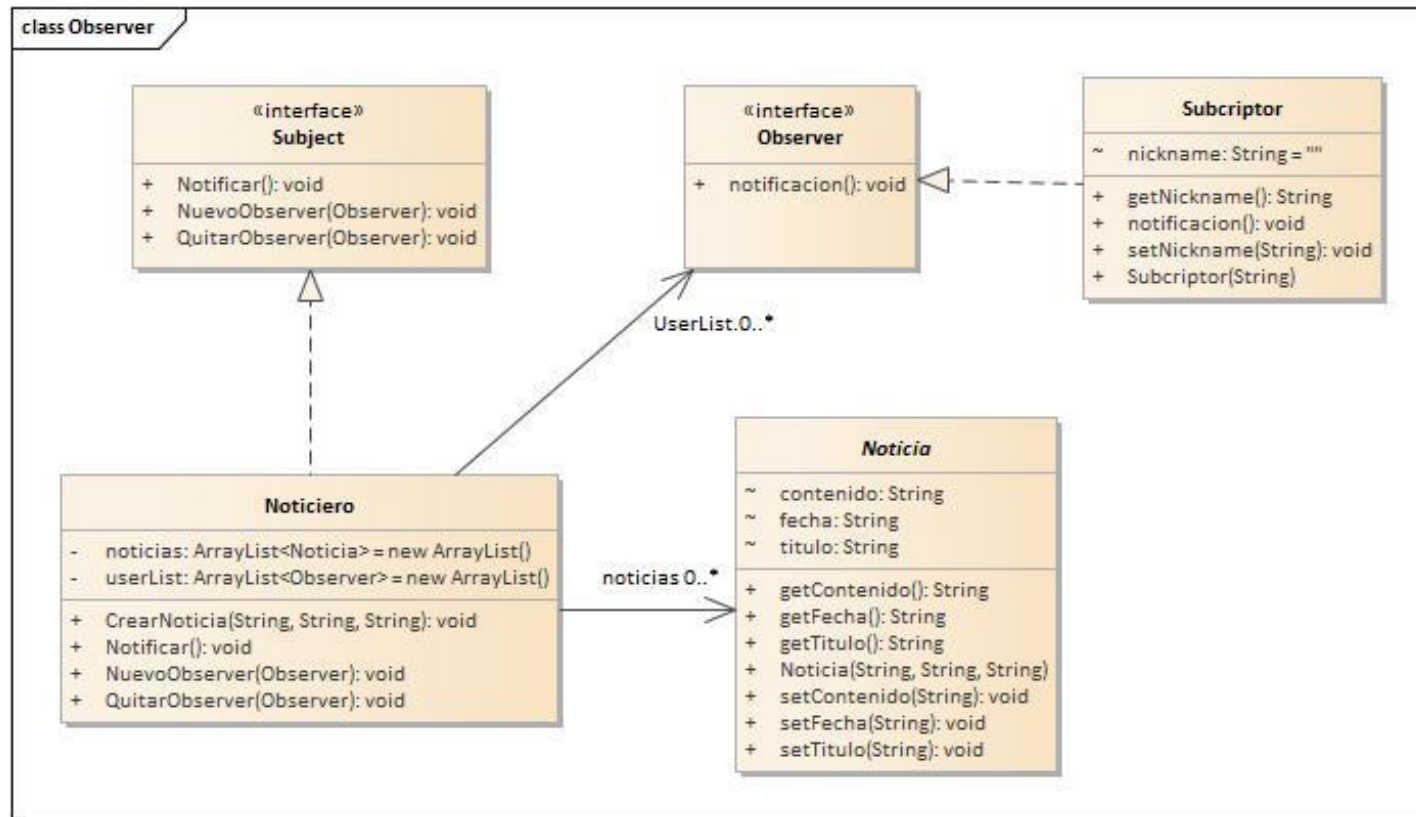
class Observer

«interface»
Subject

+ Notificar(): void
+ NuevoObserver(Observer): void
+ QuitarObserver(Observer): void

«interface»
Observer

+ notificacion(): void

Subcriptor

~ nickname: String = ""

+ getNickname(): String
+ notificacion(): void
+ setNickname(String): void
+ Subcriptor(String)

UserList.0..*

Noticiero

- noticias: ArrayList<Noticia> = new ArrayList()
- userList: ArrayList<Observer> = new ArrayList()

+ CrearNoticia(String, String, String): void
+ Notificar(): void
+ NuevoObserver(Observer): void
+ QuitarObserver(Observer): void

noticias 0..*

Noticia

~ contenido: String
~ fecha: String
~ titulo: String

+ getContenido(): String
+ getFecha(): String
+ getTitulo(): String
+ Noticia(String, String, String)
+ setContenido(String): void
+ setFecha(String): void
+ setTitulo(String): void